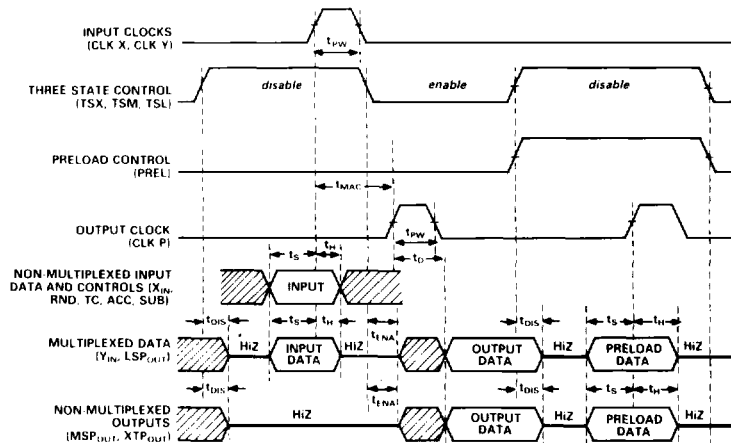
INPUT CLOCKS (CLK X, CLK Y)

$t_{PW}$

THREE STATE CONTROL (TSX, TSM, TSL)

disable

enable

disable

PRELOAD CONTROL (PREL)

$t_{MAC}$

OUTPUT CLOCK (CLK P)

$t_{PW}$

$t_S$

$t_H$

$t_D$

NON-MULTIPLEXED INPUT DATA AND CONTROLS ($X_{IN}$, RND, TC, ACC, SUB)

INPUT

$t_{DIS}$

$t_S$

$t_H$

$t_{ENA}$

$t_{DIS}$

$t_S$

$t_H$

MULTIPLEXED DATA ($Y_{IN}$, $LSP_{OUT}$)

HiZ

INPUT DATA

HiZ

OUTPUT DATA

HiZ

PRELOAD DATA

HiZ

$t_{DIS}$

$t_{ENA}$

$t_{DIS}$

$t_S$

$t_H$

NON-MULTIPLEXED OUTPUTS ($MSP_{OUT}$, $XTP_{OUT}$)

HiZ

OUTPUT DATA

HiZ

PRELOAD DATA

HiZ